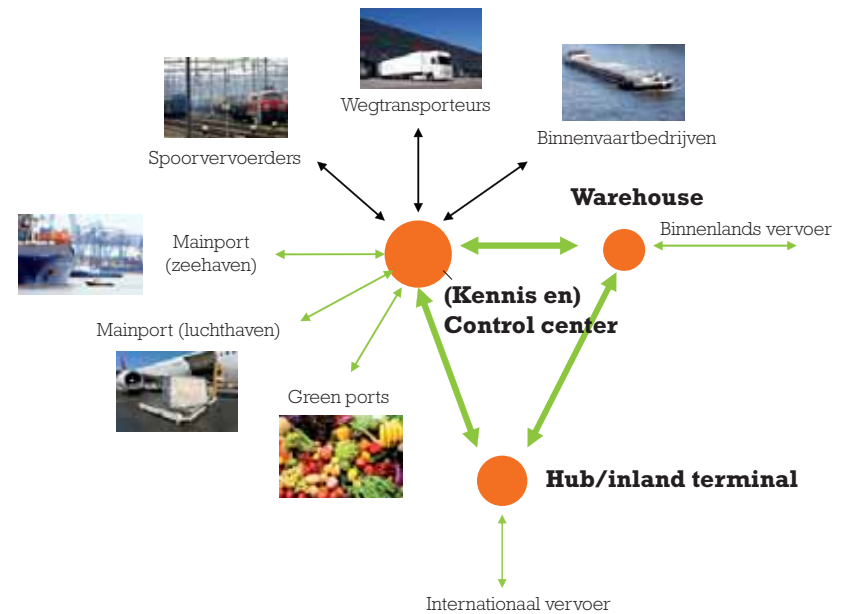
Wegtransporteurs

Spoorvervoerders

Binnenvaartbedrijven

Warehouse

Binnenlands vervoer

Mainport (zeehaven)

(Kennis en) Control center

Mainport (luchthaven)

Green ports

Hub/inland terminal

Internationaal vervoer